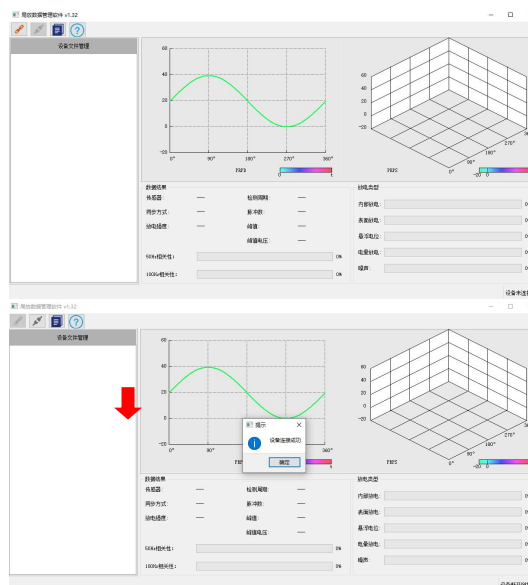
局放数据管理软件 v1.32

设备文件管理

60
40
20
0
-20
0° 90° 180° 270° 360°
PRPS
0 1

60
40
20
0
-20
0° 90° 180° 270°
PRPS
0

数据结果
传感器: —
同步方式: —
放电强度: —
检测周期: —
脉冲数: —
峰值: —
峰值电压: —
50Hz相关性: 0%
100Hz相关性: 0%

放电类型
内部放电: 0
表面放电: 0
悬浮电位: 0
电晕放电: 0
噪声: 0

设备未连接

局放数据管理软件 v1.32

设备文件管理

60
40
20
0
-20
0° 90° 360°
PRPS

提示
设备连接成功
确定

60
40
20
0
-20
0° 90° 180° 270°
PRPS
0

数据结果
传感器: —
同步方式: —
放电强度: —
检测周期: —
脉冲数: —
峰值: —
峰值电压: —
50Hz相关性: 0%
100Hz相关性: 0%

放电类型
内部放电: 0
表面放电: 0
悬浮电位: 0
电晕放电: 0
噪声: 0

设备已连接